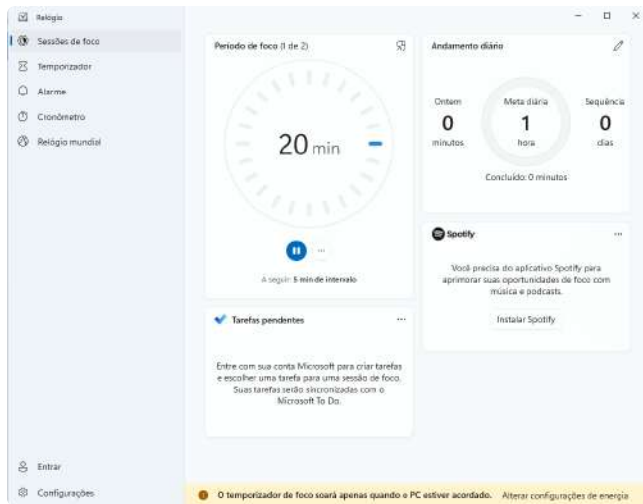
Relógio

Sessões de foco

Temporizador

Alarme

Cronômetro

Relógio mundial

Entrar

Configurações

Período de foco (1 de 2)

20 min

A seguir: 5 min de intervalo

Andamento diário

Ontem
0
minutos

Meta diária
1
hora

Sequência
0
dias

Concluído: 0 minutos

Spotify

Você precisa do aplicativo Spotify para aprimorar suas oportunidades de foco com música e podcasts.

Instalar Spotify

Tarefas pendentes

Entre com sua conta Microsoft para criar tarefas e escolher uma tarefa para uma sessão de foco. Suas tarefas serão sincronizadas com o Microsoft To Do.

O temporizador de foco soará apenas quando o PC estiver acordado. Alterar configurações de energia